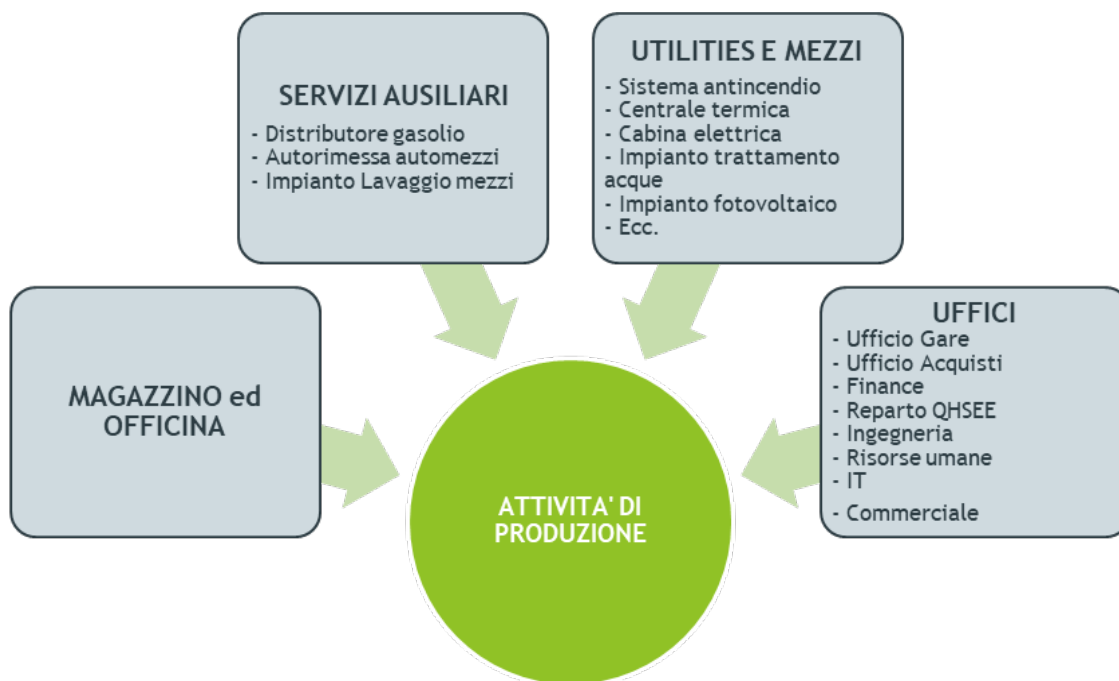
SERVIZI AUSILIARI
- Distributore gasolio
- Autorimessa automezzi
- Impianto Lavaggio mezzi

UTILITIES E MEZZI
- Sistema antincendio
- Centrale termica
- Cabina elettrica
- Impianto trattamento acque
- Impianto fotovoltaico
- Ecc.

MAGAZZINO ed OFFICINA

UFFICI
- Ufficio Gare
- Ufficio Acquisti
- Finance
- Reparto QHSEE
- Ingegneria
- Risorse umane
- IT
- Commerciale

ATTIVITA' DI PRODUZIONE